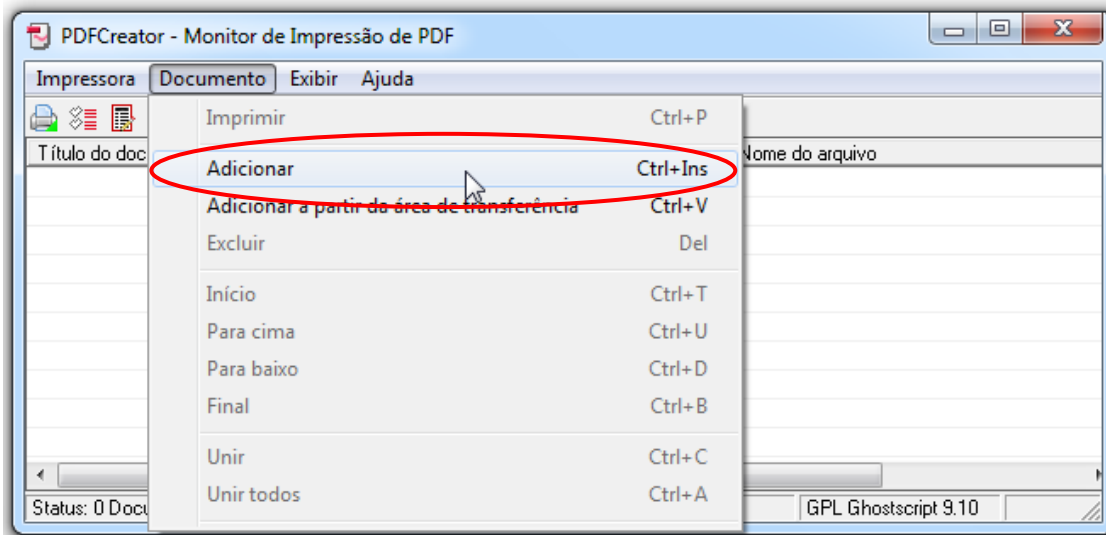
PDFCreator - Monitor de Impressão de PDF

Impressora Documento Exibir Ajuda

Título do doc

Nome do arquivo

Imprimir Ctrl+P
Adicionar Ctrl+Ins
Adicionar a partir da área de transferência Ctrl+V
Excluir Del
Início Ctrl+T
Para cima Ctrl+U
Para baixo Ctrl+D
Final Ctrl+B
Unir Ctrl+C
Unir todos Ctrl+A

Status: 0 Docu

GPL Ghostscript 9.10